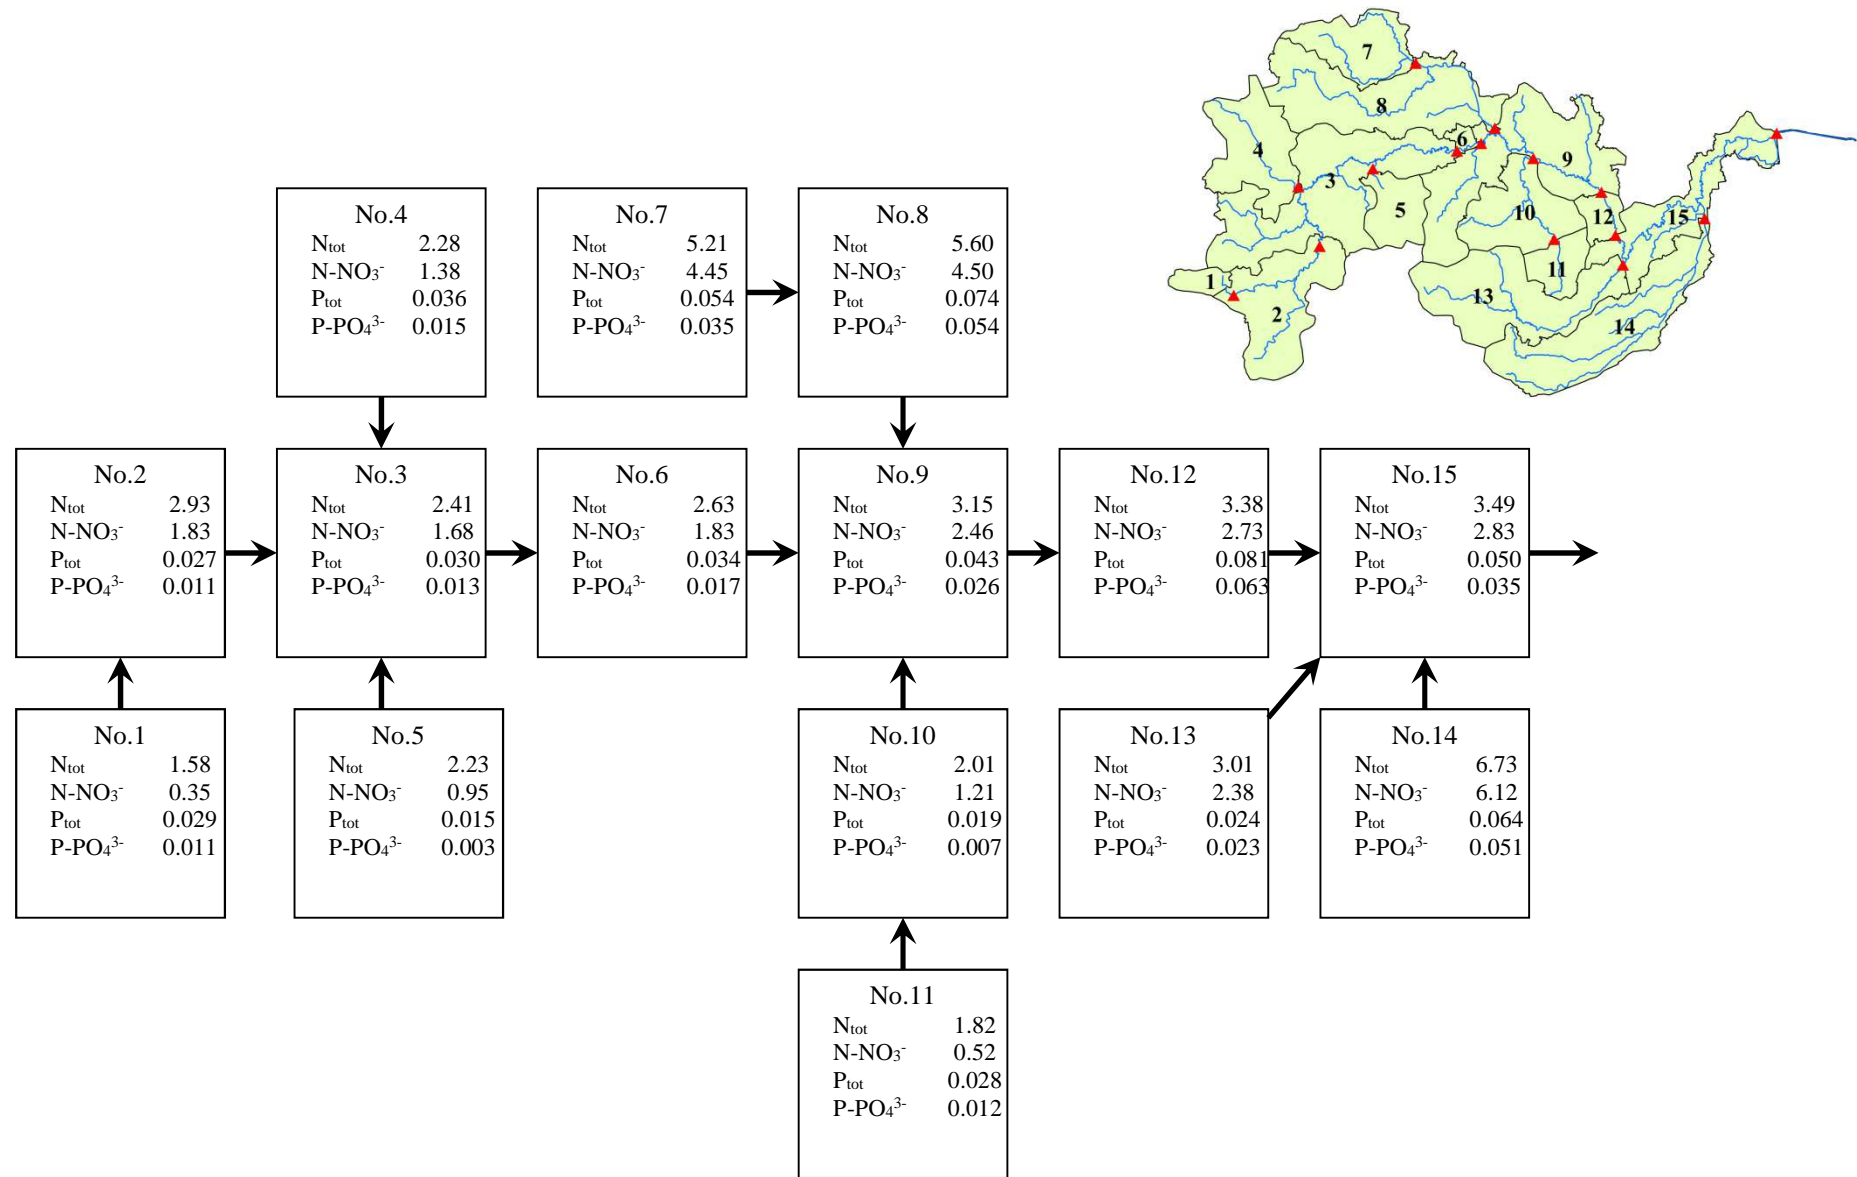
7
8
4
6
9
3
5
10
12
15
1
11
13
2
14

No.4
$N_{tot}$ 2.28
$N\text{-}NO_3^-$ 1.38
$P_{tot}$ 0.036
$P\text{-}PO_4^{3-}$ 0.015

No.7
$N_{tot}$ 5.21
$N\text{-}NO_3^-$ 4.45
$P_{tot}$ 0.054
$P\text{-}PO_4^{3-}$ 0.035

No.8
$N_{tot}$ 5.60
$N\text{-}NO_3^-$ 4.50
$P_{tot}$ 0.074
$P\text{-}PO_4^{3-}$ 0.054

No.2
$N_{tot}$ 2.93
$N\text{-}NO_3^-$ 1.83
$P_{tot}$ 0.027
$P\text{-}PO_4^{3-}$ 0.011

No.3
$N_{tot}$ 2.41
$N\text{-}NO_3^-$ 1.68
$P_{tot}$ 0.030
$P\text{-}PO_4^{3-}$ 0.013

No.6
$N_{tot}$ 2.63
$N\text{-}NO_3^-$ 1.83
$P_{tot}$ 0.034
$P\text{-}PO_4^{3-}$ 0.017

No.9
$N_{tot}$ 3.15
$N\text{-}NO_3^-$ 2.46
$P_{tot}$ 0.043
$P\text{-}PO_4^{3-}$ 0.026

No.12
$N_{tot}$ 3.38
$N\text{-}NO_3^-$ 2.73
$P_{tot}$ 0.081
$P\text{-}PO_4^{3-}$ 0.063

No.15
$N_{tot}$ 3.49
$N\text{-}NO_3^-$ 2.83
$P_{tot}$ 0.050
$P\text{-}PO_4^{3-}$ 0.035

No.1
$N_{tot}$ 1.58
$N\text{-}NO_3^-$ 0.35
$P_{tot}$ 0.029
$P\text{-}PO_4^{3-}$ 0.011

No.5
$N_{tot}$ 2.23
$N\text{-}NO_3^-$ 0.95
$P_{tot}$ 0.015
$P\text{-}PO_4^{3-}$ 0.003

No.10
$N_{tot}$ 2.01
$N\text{-}NO_3^-$ 1.21
$P_{tot}$ 0.019
$P\text{-}PO_4^{3-}$ 0.007

No.13
$N_{tot}$ 3.01
$N\text{-}NO_3^-$ 2.38
$P_{tot}$ 0.024
$P\text{-}PO_4^{3-}$ 0.023

No.14
$N_{tot}$ 6.73
$N\text{-}NO_3^-$ 6.12
$P_{tot}$ 0.064
$P\text{-}PO_4^{3-}$ 0.051

No.11
$N_{tot}$ 1.82
$N\text{-}NO_3^-$ 0.52
$P_{tot}$ 0.028
$P\text{-}PO_4^{3-}$ 0.012